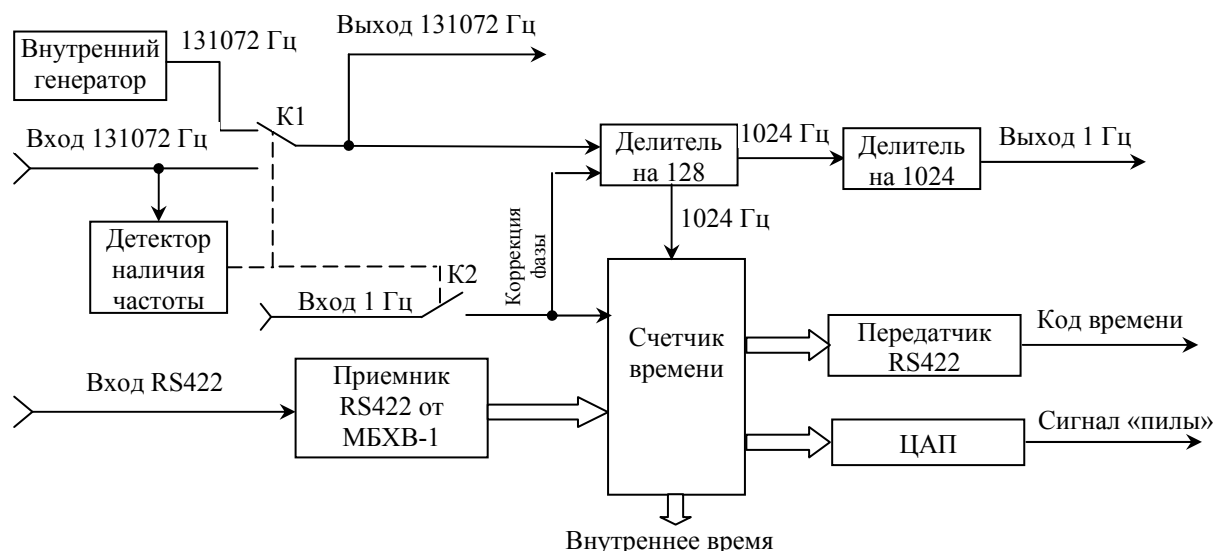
Внутренний генератор
131072 Гц
Выход 131072 Гц
К1
Вход 131072 Гц
Делитель на 128
1024 Гц
Делитель на 1024
Выход 1 Гц
Детектор наличия частоты
Коррекция фазы
1024 Гц
К2
Вход 1 Гц
Счетчик времени
Передатчик RS422
Код времени
Вход RS422
Приемник RS422 от МБХВ-1
ЦАП
Сигнал «пилы»
Внутреннее время